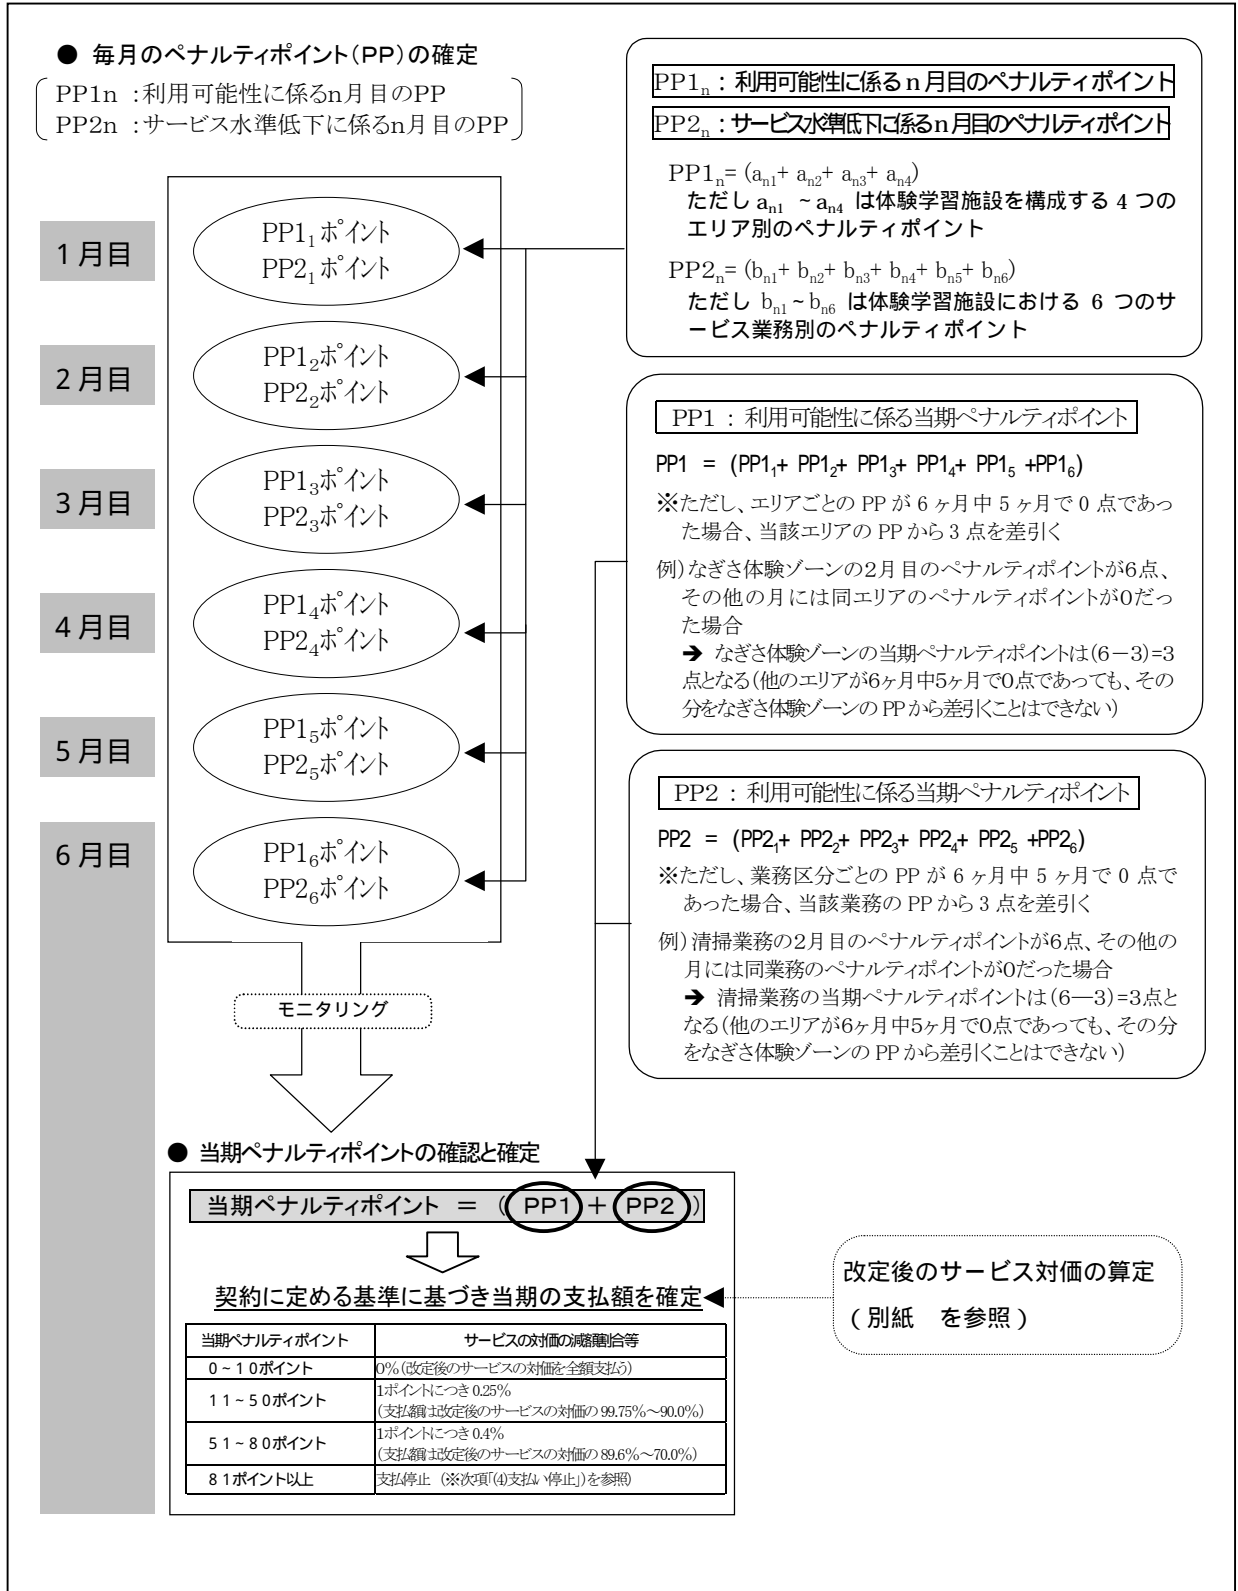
● 毎月のペナルティポイント(PP)の確定

PP1n :利用可能性に係るn月目のPP
PP2n :サービス水準低下に係るn月目のPP

$PP1_n$：利用可能性に係るn月目のペナルティポイント
$PP2_n$：サービス水準低下に係るn月目のペナルティポイント

$PP1_n = (a_{n1} + a_{n2} + a_{n3} + a_{n4})$
ただし $a_{n1}$ ~ $a_{n4}$ は体験学習施設を構成する4つのエリア別のペナルティポイント

$PP2_n = (b_{n1} + b_{n2} + b_{n3} + b_{n4} + b_{n5} + b_{n6})$
ただし $b_{n1}$ ~ $b_{n6}$ は体験学習施設における6つのサービス業務別のペナルティポイント

1月目
$PP1_1$ポイント
$PP2_1$ポイント

2月目
$PP1_2$ポイント
$PP2_2$ポイント

3月目
$PP1_3$ポイント
$PP2_3$ポイント

4月目
$PP1_4$ポイント
$PP2_4$ポイント

5月目
$PP1_5$ポイント
$PP2_5$ポイント

6月目
$PP1_6$ポイント
$PP2_6$ポイント

PP1 : 利用可能性に係る当期ペナルティポイント

$PP1 = (PP1_1 + PP1_2 + PP1_3 + PP1_4 + PP1_5 + PP1_6)$

※ただし、エリアごとのPPが6ヶ月中5ヶ月で0点であった場合、当該エリアのPPから3点を差引く

例)なぎさ体験ゾーンの2月目のペナルティポイントが6点、その他の月には同エリアのペナルティポイントが0だった場合
➔ なぎさ体験ゾーンの当期ペナルティポイントは(6−3)=3点となる(他のエリアが6ヶ月中5ヶ月で0点であっても、その分をなぎさ体験ゾーンのPPから差引くことはできない)

PP2 : 利用可能性に係る当期ペナルティポイント

$PP2 = (PP2_1 + PP2_2 + PP2_3 + PP2_4 + PP2_5 + PP2_6)$

※ただし、業務区分ごとのPPが6ヶ月中5ヶ月で0点であった場合、当該業務のPPから3点を差引く

例)清掃業務の2月目のペナルティポイントが6点、その他の月には同業務のペナルティポイントが0だった場合
➔ 清掃業務の当期ペナルティポイントは(6—3)=3点となる(他のエリアが6ヶ月中5ヶ月で0点であっても、その分をなぎさ体験ゾーンのPPから差引くことはできない)

モニタリング

● 当期ペナルティポイントの確認と確定

当期ペナルティポイント = (PP1 + PP2)

契約に定める基準に基づき当期の支払額を確定

改定後のサービス対価の算定
(別紙 を参照)

| 当期ペナルティポイント | サービスの対価の減額割合等 |
|---|---|
| 0~10ポイント | 0%(改定後のサービスの対価を全額支払う) |
| 11~50ポイント | 1ポイントにつき0.25%<br>(支払額は改定後のサービスの対価の99.75%~90.0%) |
| 51~80ポイント | 1ポイントにつき0.4%<br>(支払額は改定後のサービスの対価の89.6%~70.0%) |
| 81ポイント以上 | 支払停止 (※次項「(4)支払い停止」を参照) |